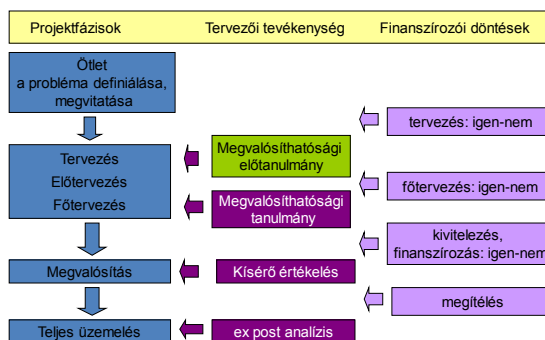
Projektfázisok

Tervezői tevékenység

Finanszírozói döntések

Ötlet
a probléma definiálása, megvitatása

tervezés: igen-nem

Tervezés
Előtervezés
Főtervezés

Megvalósíthatósági előtanulmány

Megvalósíthatósági tanulmány

főtervezés: igen-nem

kivitelezés, finanszírozás: igen-nem

Megvalósítás

Kísérő értékelés

megítélés

Teljes üzemelés

ex post analízis